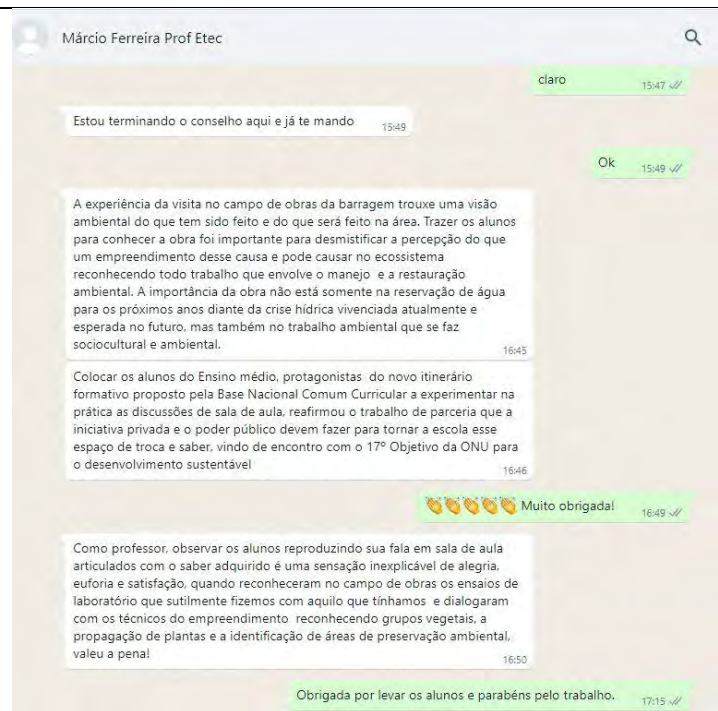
Márcio Ferreira Prof Etec

claro 15:47

Estou terminando o conselho aqui e já te mando 15:49

Ok 15:49

A experiência da visita no campo de obras da barragem trouxe uma visão ambiental do que tem sido feito e do que será feito na área. Trazer os alunos para conhecer a obra foi importante para desmistificar a percepção do que um empreendimento desse causa e pode causar no ecossistema reconhecendo todo trabalho que envolve o manejo e a restauração ambiental. A importância da obra não está somente na reservação de água para os próximos anos diante da crise hídrica vivenciada atualmente e esperada no futuro, mas também no trabalho ambiental que se faz sociocultural e ambiental. 16:45

Colocar os alunos do Ensino médio, protagonistas do novo itinerário formativo proposto pela Base Nacional Comum Curricular a experimentar na prática as discussões de sala de aula, reafirmou o trabalho de parceria que a iniciativa privada e o poder público devem fazer para tornar a escola esse espaço de troca e saber, vindo de encontro com o 17º Objetivo da ONU para o desenvolvimento sustentável 16:46

👏👏👏👏👏 Muito obrigada! 16:49

Como professor, observar os alunos reproduzindo sua fala em sala de aula articulados com o saber adquirido é uma sensação inexplicável de alegria, euforia e satisfação, quando reconheceram no campo de obras os ensaios de laboratório que sutilmente fizemos com aquilo que tínhamos e dialogaram com os técnicos do empreendimento reconhecendo grupos vegetais, a propagação de plantas e a identificação de áreas de preservação ambiental, valeu a pena! 16:50

Obrigada por levar os alunos e parabéns pelo trabalho. 17:15